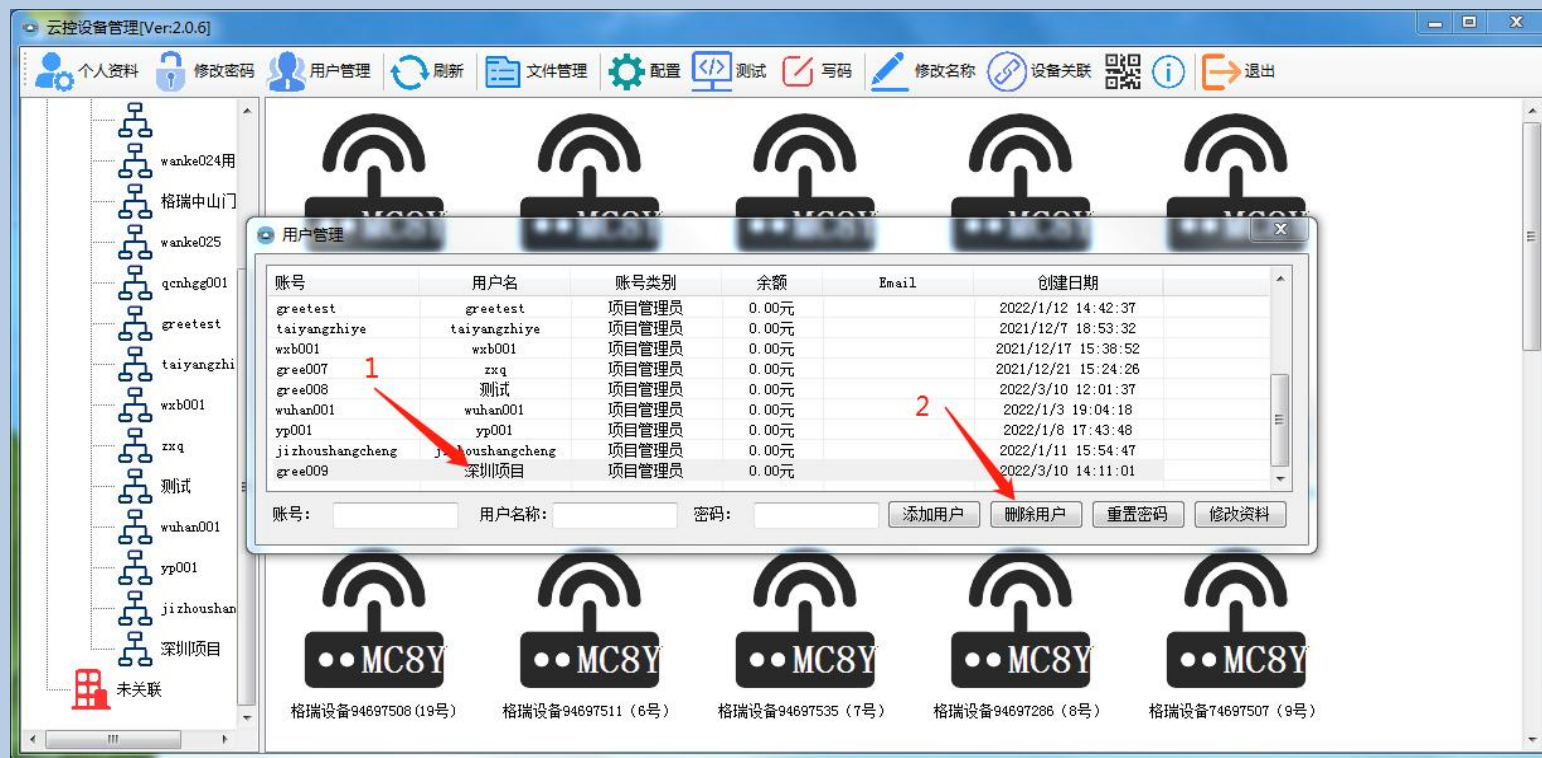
云控设备管理[Ver:2.0.6]

个人资料 修改密码 用户管理 刷新 文件管理 配置 测试 写码 修改名称 设备关联 退出

wanke024用
格瑞中山门
wanke025
qcnhgg001
greetest
taiyangzhi
wxb001
zxq
测试
wuhan001
yp001
jizhoushan
深圳项目
未关联

MC8Y

用户管理

| 账号 | 用户名 | 账号类别 | 余额 | Email | 创建日期 |
|---|---|---|---|---|---|
| greetest | greetest | 项目管理员 | 0.00元 | | 2022/1/12 14:42:37 |
| taiyangzhiye | taiyangzhiye | 项目管理员 | 0.00元 | | 2021/12/7 18:53:32 |
| wxb001 | wxb001 | 项目管理员 | 0.00元 | | 2021/12/17 15:38:52 |
| gree007 | zxq | 项目管理员 | 0.00元 | | 2021/12/21 15:24:26 |
| gree008 | 测试 | 项目管理员 | 0.00元 | | 2022/3/10 12:01:37 |
| wuhan001 | wuhan001 | 项目管理员 | 0.00元 | | 2022/1/3 19:04:18 |
| yp001 | yp001 | 项目管理员 | 0.00元 | | 2022/1/8 17:43:48 |
| jizhoushangcheng | jizhoushangcheng | 项目管理员 | 0.00元 | | 2022/1/11 15:54:47 |
| gree009 | 深圳项目 | 项目管理员 | 0.00元 | | 2022/3/10 14:11:01 |

1
2

账号: 用户名称: 密码: 添加用户 删除用户 重置密码 修改资料

••MC8Y ••MC8Y ••MC8Y ••MC8Y ••MC8Y

格瑞设备94697508(19号) 格瑞设备94697511(6号) 格瑞设备94697535(7号) 格瑞设备94697286(8号) 格瑞设备74697507(9号)